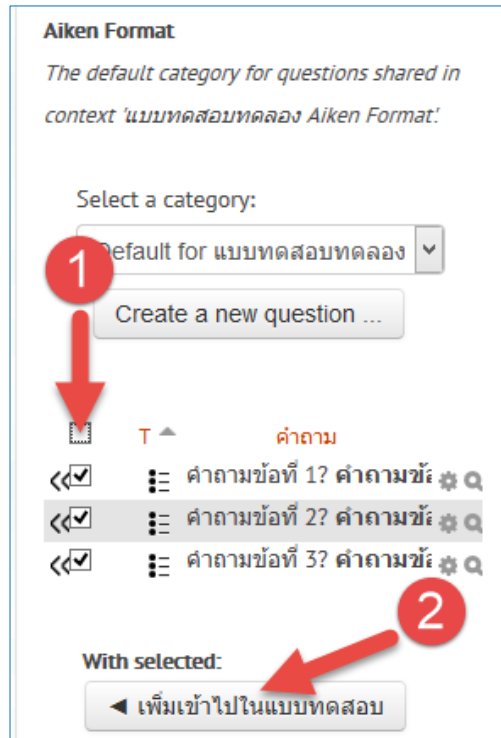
Aiken Format

The default category for questions shared in context 'แบบทดสอบทดลอง Aiken Format.'

Select a category:

Default for แบบทดสอบทดลอง

1

Create a new question ...

T คำถาม

คำถามข้อที่ 1? คำถามข้

คำถามข้อที่ 2? คำถามข้

คำถามข้อที่ 3? คำถามข้

2

With selected:

◄ เพิ่มเข้าไปในแบบทดสอบ